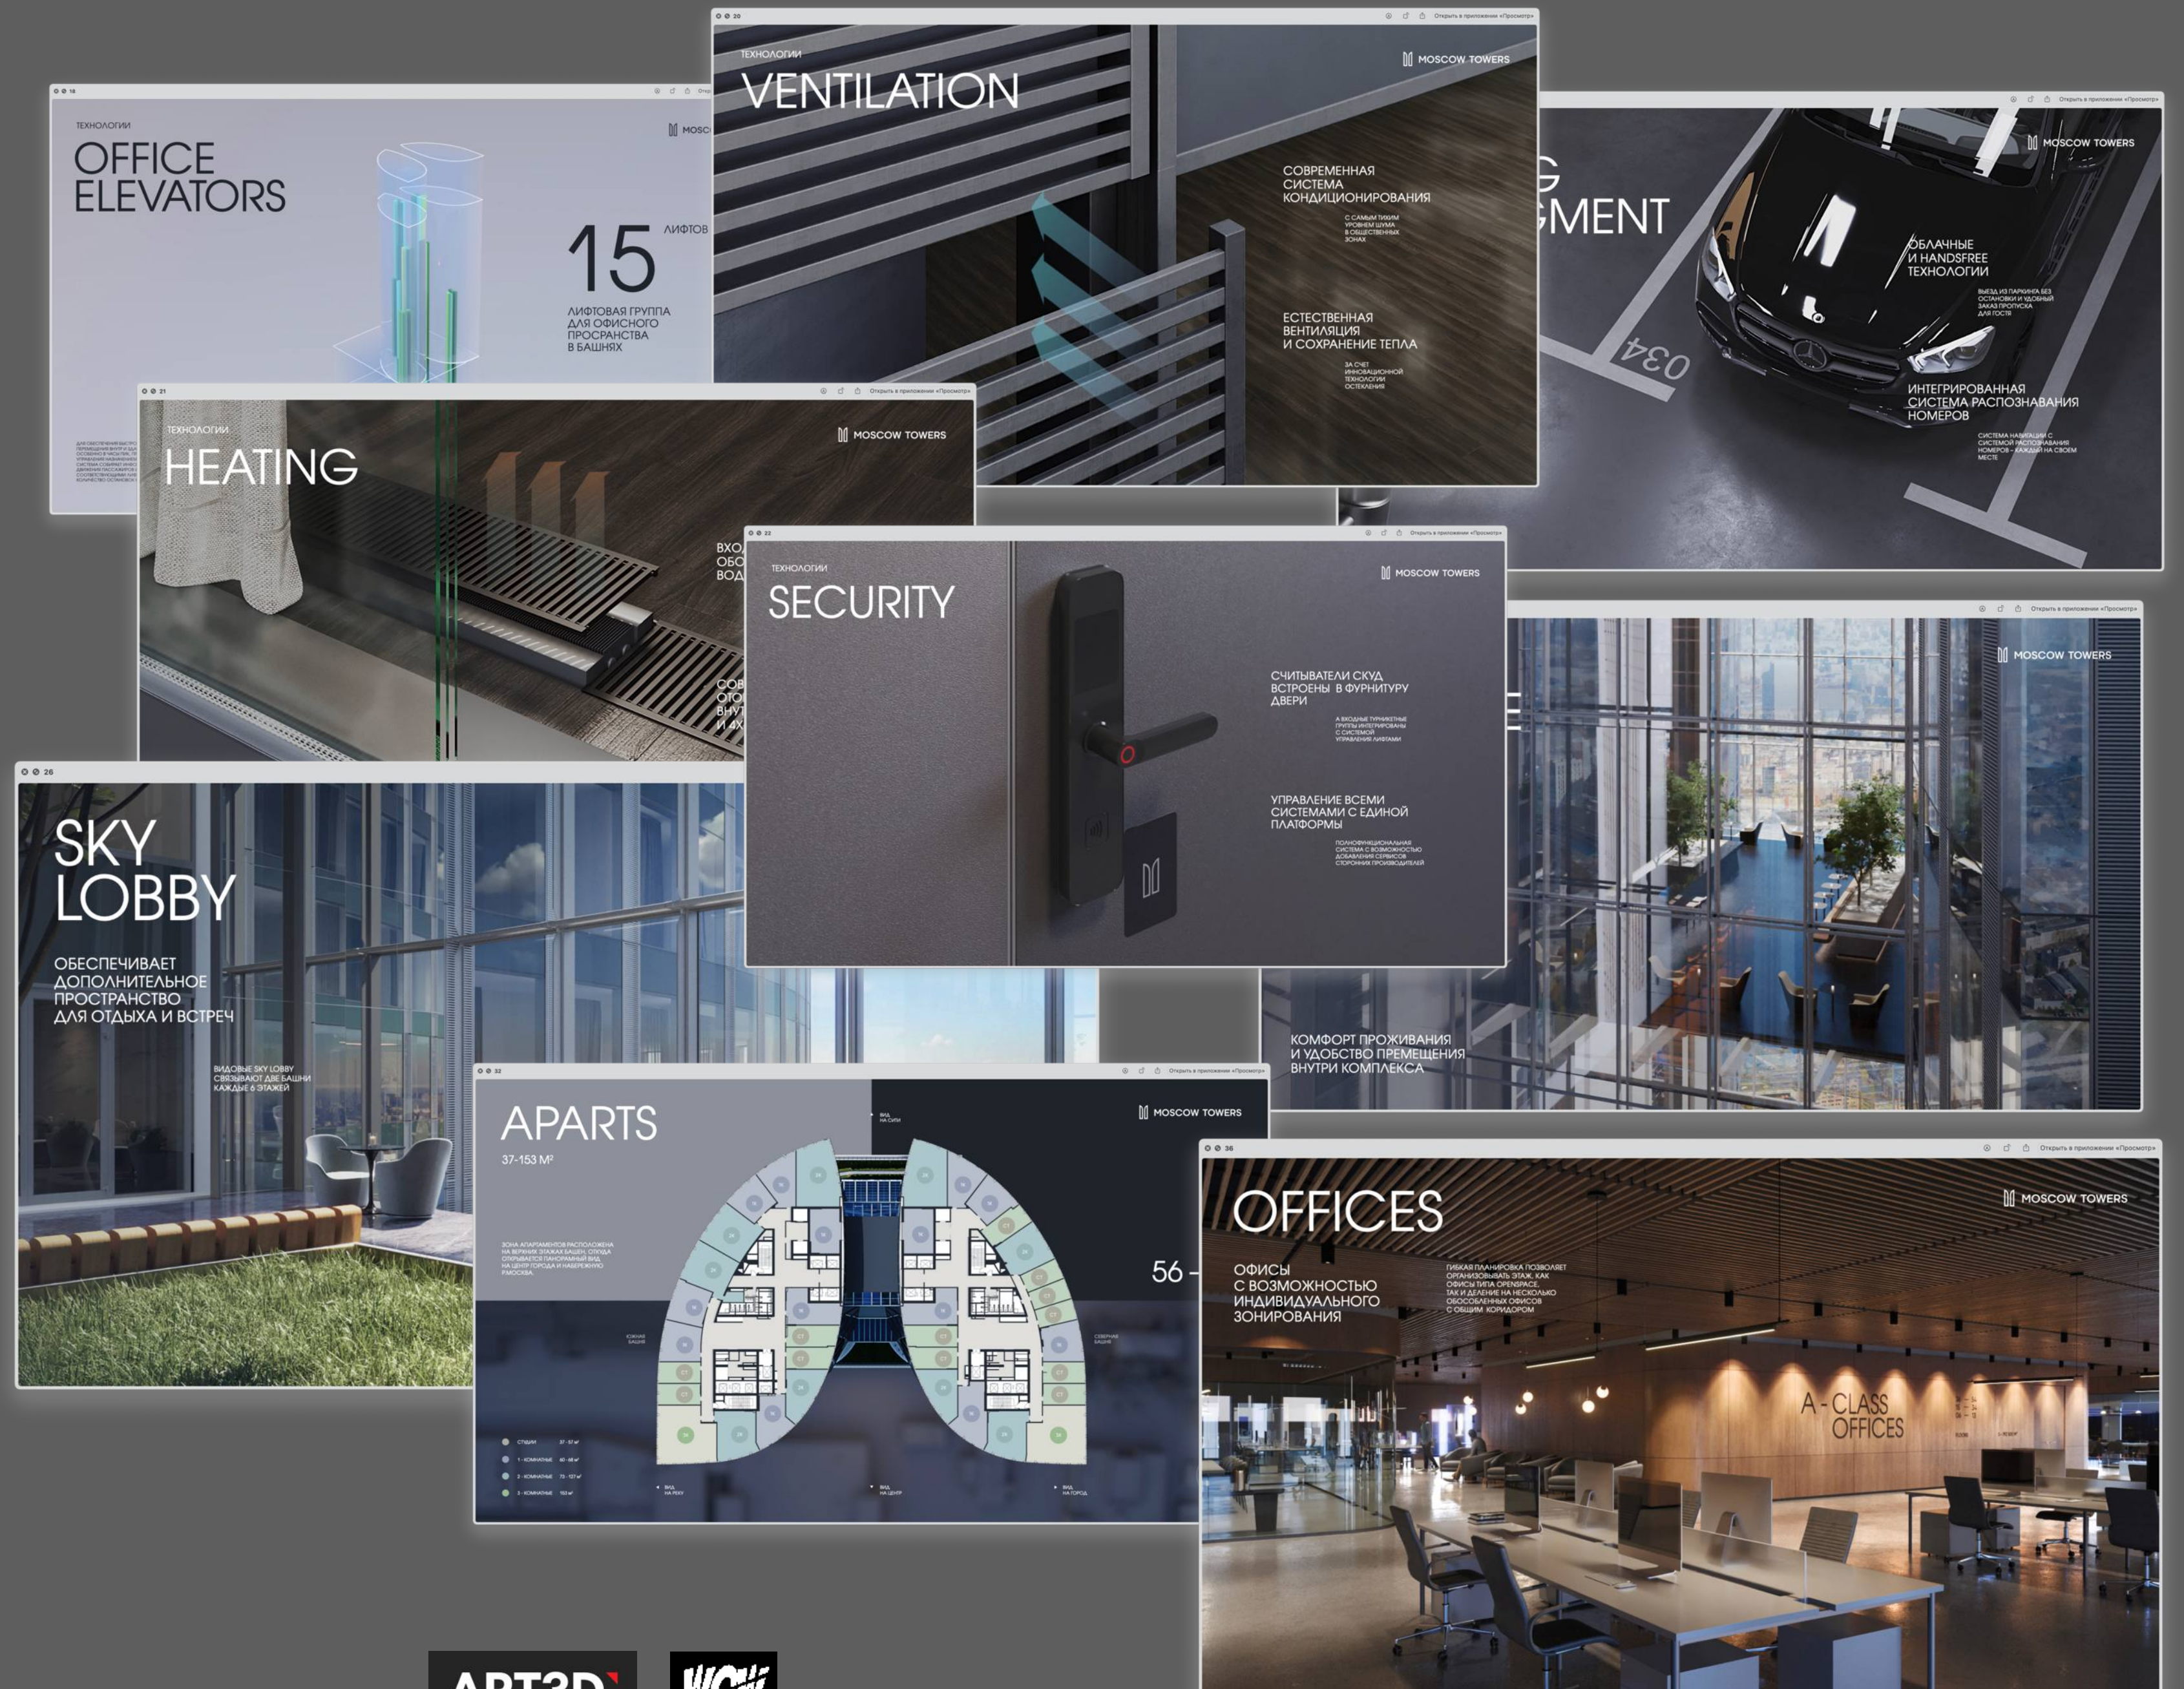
ТЕХНОЛОГИИ
VENTILATION
MOSCOW TOWERS
СОВРЕМЕННАЯ СИСТЕМА КОНДИЦИОНИРОВАНИЯ
С САМЫМ ТИХИМ УРОВНЕМ ШУМА В ОБЩЕСТВЕННЫХ ЗОНАХ
ЕСТЕСТВЕННАЯ ВЕНТИЛЯЦИЯ И СОХРАНЕНИЕ ТЕПЛА
ЗА СЧЕТ ИННОВАЦИОННОЙ ТЕХНОЛОГИИ ОСТЕКЛЕНИЯ

ТЕХНОЛОГИИ
OFFICE ELEVATORS
15 ЛИФТОВ
ЛИФТОВАЯ ГРУППА ДЛЯ ОФИСНОГО ПРОСРАНСТВА В БАШНЯХ

G
GMENT
MOSCOW TOWERS
ОБЛАЧНЫЕ И HANDSFREE ТЕХНОЛОГИИ
ВЫЕЗД ИЗ ПАРКИНГА БЕЗ ОСТАНОВКИ И УДОБНЫЙ ЗАКАЗ ПРОПУСКА ДЛЯ ГОСТЯ
034
ИНТЕГРИРОВАННАЯ СИСТЕМА РАСПОЗНАВАНИЯ НОМЕРОВ
СИСТЕМА НАВИГАЦИИ С СИСТЕМОЙ РАСПОЗНАВАНИЯ НОМЕРОВ – КАЖДЫЙ НА СВОЕМ МЕСТЕ

ТЕХНОЛОГИИ
HEATING
MOSCOW TOWERS
ВХО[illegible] ОБО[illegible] ВОД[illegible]
СОВ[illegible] ОТО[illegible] ВНУ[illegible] И 4Х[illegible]

ТЕХНОЛОГИИ
SECURITY
MOSCOW TOWERS
СЧИТЫВАТЕЛИ СКУД ВСТРОЕНЫ В ФУРНИТУРУ ДВЕРИ
А ВХОДНЫЕ ТУРНИКЕТНЫЕ ГРУППЫ ИНТЕГРИРОВАНЫ С СИСТЕМОЙ УПРАВЛЕНИЯ ЛИФТАМИ
УПРАВЛЕНИЕ ВСЕМИ СИСТЕМАМИ С ЕДИНОЙ ПЛАТФОРМЫ
ПОЛНОФУНКЦИОНАЛЬНАЯ СИСТЕМА С ВОЗМОЖНОСТЬЮ ДОБАВЛЕНИЯ СЕРВИСОВ СТОРОННИХ ПРОИЗВОДИТЕЛЕЙ

MOSCOW TOWERS
КОМФОРТ ПРОЖИВАНИЯ И УДОБСТВО ПРЕМЕЩЕНИЯ ВНУТРИ КОМПЛЕКСА

SKY LOBBY
ОБЕСПЕЧИВАЕТ ДОПОЛНИТЕЛЬНОЕ ПРОСТРАНСТВО ДЛЯ ОТДЫХА И ВСТРЕЧ
ВИДОВЫЕ SKY LOBBY СВЯЗЫВАЮТ ДВЕ БАШНИ КАЖДЫЕ 6 ЭТАЖЕЙ

APARTS
37-153 М²
MOSCOW TOWERS
56 -

OFFICES
MOSCOW TOWERS
ОФИСЫ С ВОЗМОЖНОСТЬЮ ИНДИВИДУАЛЬНОГО ЗОНИРОВАНИЯ
ГИБКАЯ ПЛАНИРОВКА ПОЗВОЛЯЕТ ОРГАНИЗОВЫВАТЬ ЭТАЖ, КАК ОФИСЫ ТИПА OPENSPACE, ТАК И ДЕЛЕНИЕ НА НЕСКОЛЬКО ОБОСОБЛЕННЫХ ОФИСОВ С ОБЩИМ КОРИДОРОМ
A - CLASS OFFICES

ART3D